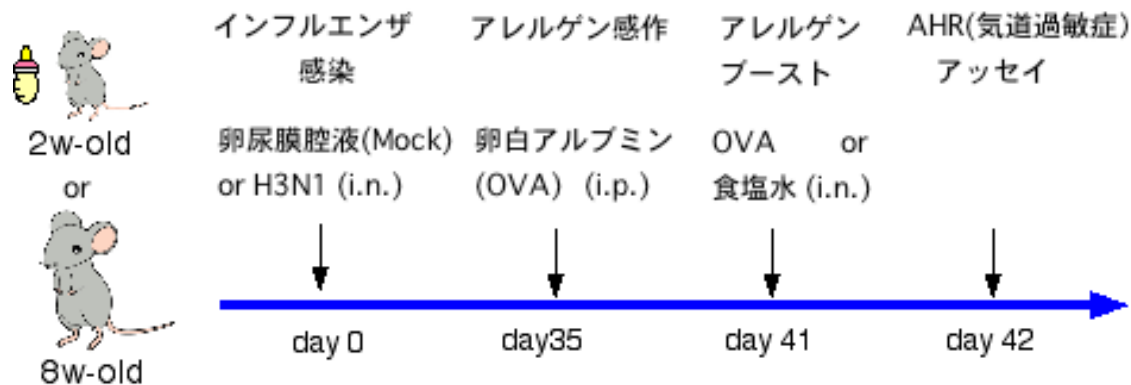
2w-old

or

8w-old

インフルエンザ感染

卵尿膜腔液(Mock) or H3N1 (i.n.)

アレルゲン感作

卵白アルブミン (OVA) (i.p.)

アレルゲンブースト

OVA or 食塩水 (i.n.)

AHR(気道過敏症)アッセイ

day 0

day35

day 41

day 42